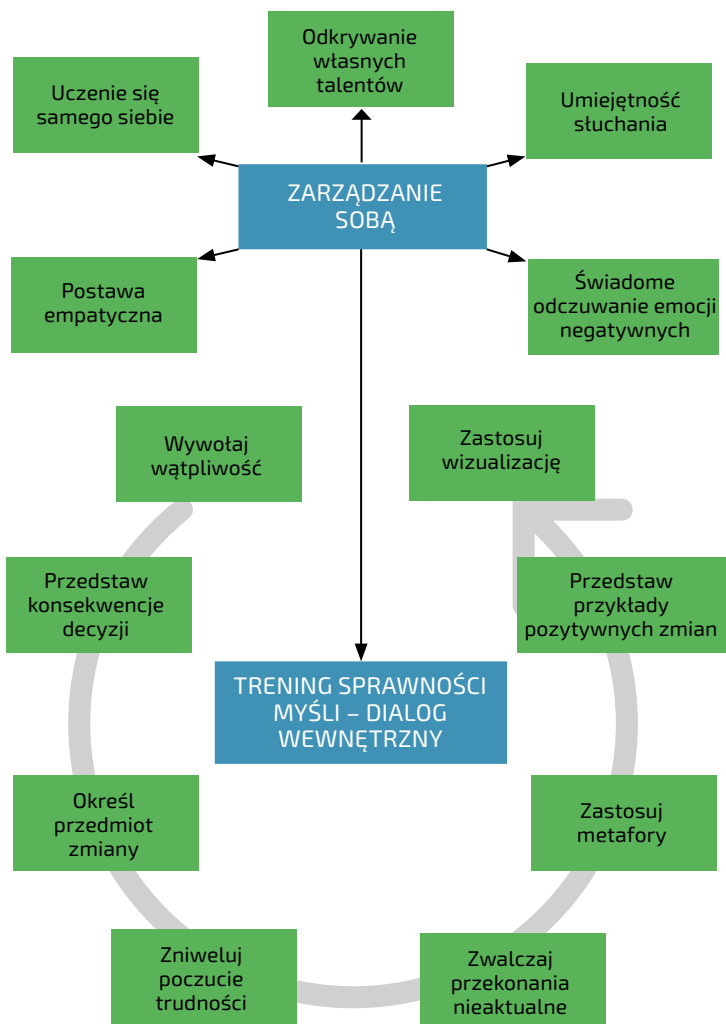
Odkrywanie własnych talentów

Uczenie się samego siebie

Umiejętność słuchania

ZARZĄDZANIE SOBĄ

Postawa empatyczna

Świadome odczuwanie emocji negatywnych

Wywołaj wątpliwość

Zastosuj wizualizację

Przedstaw konsekwencje decyzji

Przedstaw przykłady pozytywnych zmian

TRENING SPRAWNOŚCI MYŚLI – DIALOG WEWNĘTRZNY

Określ przedmiot zmiany

Zastosuj metafory

Zniweluj poczucie trudności

Zwalczaj przekonania nieaktualne